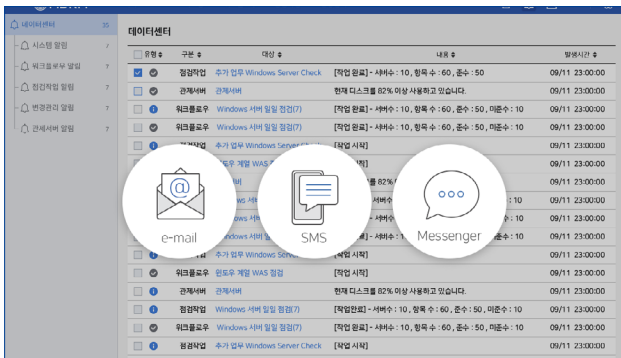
데이터센터 35
시스템 알림 7
워크플로우 알림 7
점검작업 알림 7
변경관리 알림 7
관제서버 알림 7

데이터센터

| 유형 | 구분 | 대상 | 내용 | 발생시간 |
|---|---|---|---|---|
| | 점검작업 | 추가 업무 Windows Server Check | [작업 완료] - 서버수 : 10, 항목 수 : 60, 준수 : 50 | 09/11 23:00:00 |
| | 관제서버 | 관제서버 | 현재 디스크를 82% 이상 사용하고 있습니다. | 09/11 23:00:00 |
| | 워크플로우 | Windows 서버 일일 점검(7) | [작업 완료] - 서버수 : 10, 항목 수 : 60, 준수 : 50, 미준수 : 10 | 09/11 23:00:00 |
| | 워크플로우 | Windows 서버 일일 점검(7) | [작업 완료] - 서버수 : 10, 항목 수 : 60, 준수 : 50, 미준수 : 10 | 09/11 23:00:00 |
| | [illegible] | 추가 업무 Windows Server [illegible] | [작업 시작] | |
| | | 윈도우 계열 WAS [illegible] | | |
| | | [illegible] | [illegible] 82% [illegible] | |
| | | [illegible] | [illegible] : 10 | |
| | | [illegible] | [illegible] : 10 | |
| | | Windows 서버 일일 점검(7) | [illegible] : 10 | |
| | | 추가 업무 Windows Serv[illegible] | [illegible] | |
| | 워크플로우 | 윈도우 계열 WAS 점검 | [작업 시작] | 09/11 23:00:00 |
| | 관제서버 | 관제서버 | 현재 디스크를 82% 이상 사용하고 있습니다. | 09/11 23:00:00 |
| | 점검작업 | Windows 서버 일일 점검(7) | [작업완료] - 서버수 : 10, 항목 수 : 60, 준수 : 50, 미준수 : 10 | 09/11 23:00:00 |
| | 워크플로우 | Windows 서버 일일 점검(7) | [작업 완료] - 서버수 : 10, 항목 수 : 60, 준수 : 50, 미준수 : 10 | 09/11 23:00:00 |
| | 점검작업 | 추가 업무 Windows Server Check | [작업 시작] | 09/11 23:00:00 |

e-mail
SMS
Messenger